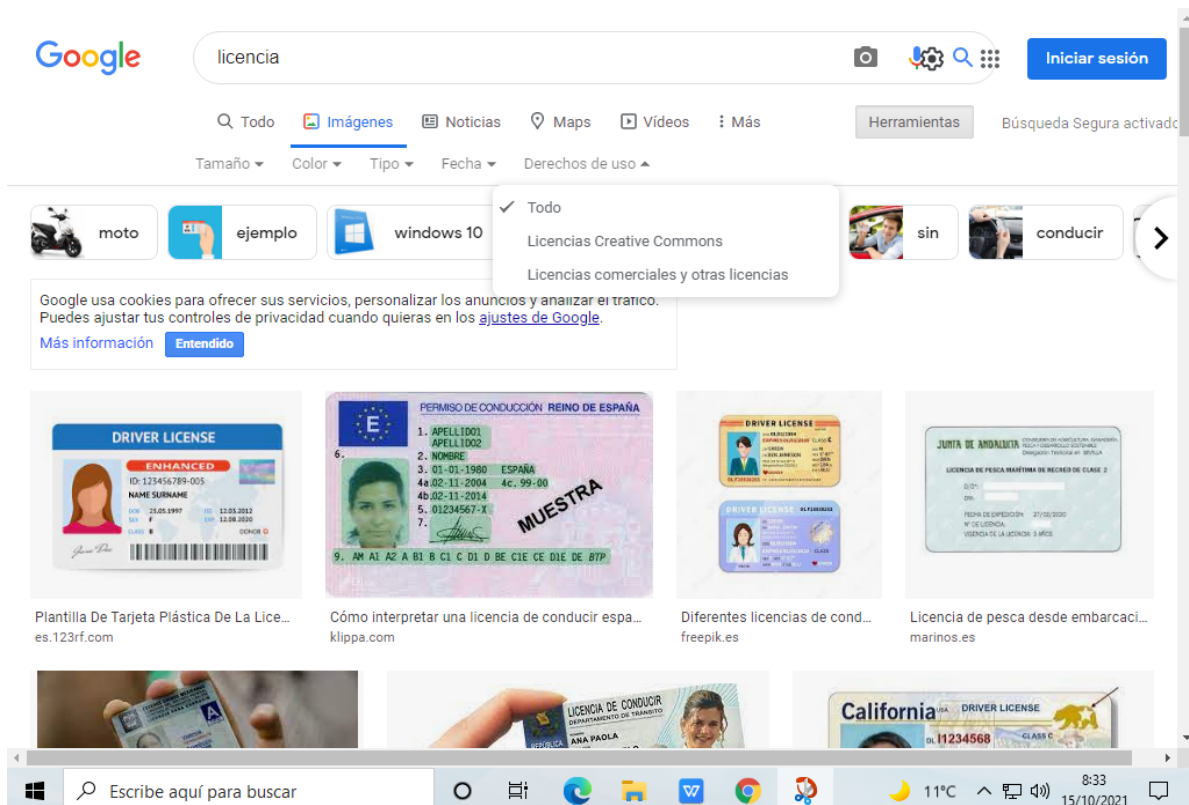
Google

licencia

Iniciar sesión

Todo Imágenes Noticias Maps Vídeos Más

Herramientas

Búsqueda Segura activado

Tamaño Color Tipo Fecha Derechos de uso

moto ejemplo windows 10

Todo
Licencias Creative Commons
Licencias comerciales y otras licencias

sin conducir

Google usa cookies para ofrecer sus servicios, personalizar los anuncios y analizar el tráfico. Puedes ajustar tus controles de privacidad cuando quieras en los ajustes de Google.
Más información Entendido

DRIVER LICENSE
ENHANCED
ID: 123456789-005
NAME SURNAME

PERMISO DE CONDUCCIÓN REINO DE ESPAÑA
1. APELLIDO1 APELLIDO2
2. NOMBRE
3. 01-01-1980 ESPAÑA
4a. 02-11-2004 4c. 99-00
4b. 02-11-2014
5. 01234567-X
6.
7.
9. AM A1 A2 A B1 B C1 C D1 D BE C1E CE D1E DE BTP
MUESTRA

DRIVER LICENSE

JUNTA DE ANDALUCIA
LICENCIA DE PESCA MARÍTIMA DE RECREO DE CLASE 2

Plantilla De Tarjeta Plástica De La Lice...
es.123rf.com

Cómo interpretar una licencia de conducir espa...
klippa.com

Diferentes licencias de cond...
freepik.es

Licencia de pesca desde embarcaci...
marinos.es

LICENCIA DE CONDUCIR
DEPARTAMENTO DE TRANSITO
ANA PAOLA

California DRIVER LICENSE
DL I1234568
CLASS C

Escribe aquí para buscar

11°C
8:33
15/10/2021